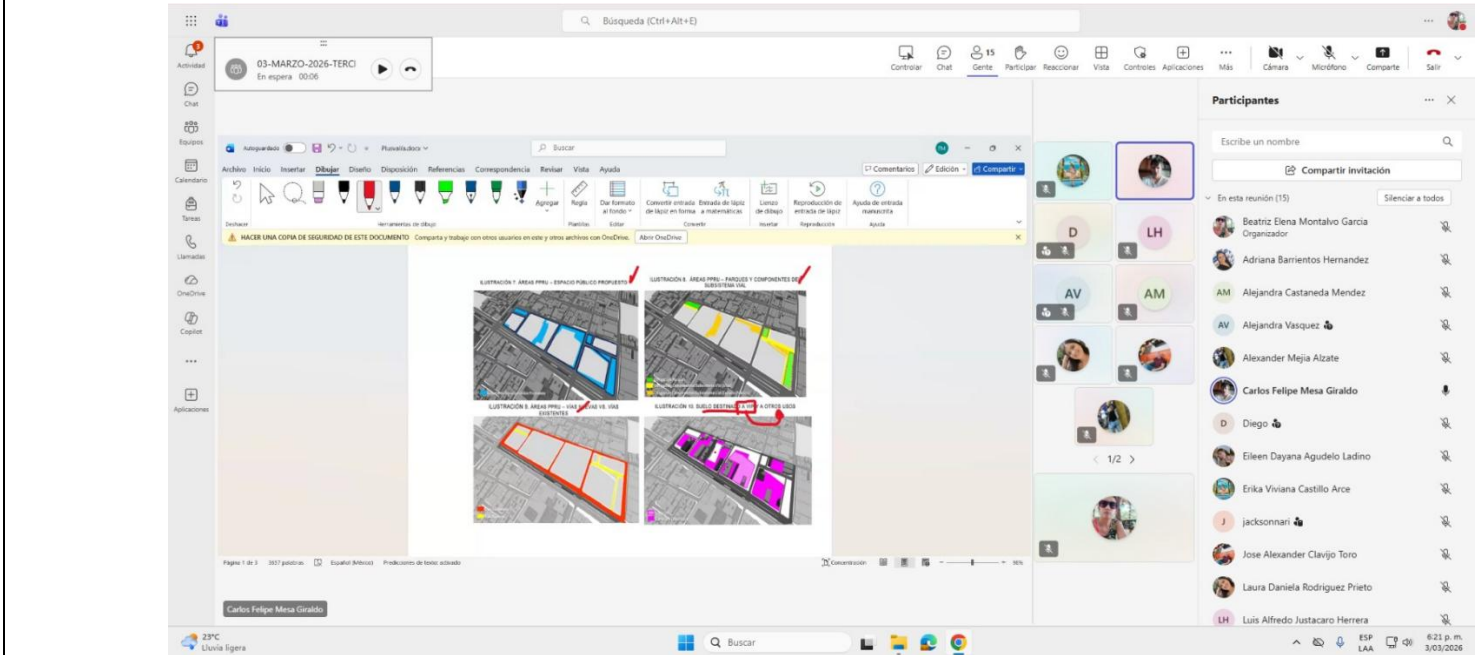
Búsqueda (Ctrl+Alt+E)

Actividad
Chat
Equipos
Calendario
Tareas
Llamadas
OneDrive
Copilot
...
Aplicaciones

03-MARZO-2026-TERCI
En espera 00:06

Controlar Chat Gente Participar Reaccionar Vista Controles Aplicaciones Más Cámara Micrófono Comparte Salir

Autoguardado Plusvalia.docx Buscar

Archivo Inicio Insertar Dibujar Diseño Disposición Referencias Correspondencia Revisar Vista Ayuda

Comentarios Edición Compartir

Deshacer Herramientas de dibujo Agregar Regla Dar formato al fondo Convertir entrada de lápiz en forma Entrada de lápiz a matemáticas Lienzo de dibujo Reproducción de entrada de lápiz Ayuda de entrada manuscrita
Plantillas Editar Convertir Insertar Reproducción Ayuda

HACER UNA COPIA DE SEGURIDAD DE ESTE DOCUMENTO Comparta y trabaje con otros usuarios en este y otros archivos con OneDrive. Abrir OneDrive

ILUSTRACIÓN 7. ÁREAS PPRU – ESPACIO PÚBLICO PROPUESTO
ILUSTRACIÓN 8. ÁREAS PPRU – PARQUES Y COMPONENTES DEL SUBSISTEMA VIAL
ILUSTRACIÓN 9. ÁREAS PPRU – VÍAS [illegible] VS. VÍAS EXISTENTES
ILUSTRACIÓN 10. SUELO DESTINADO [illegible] A OTROS USOS

Página 1 de 3 3937 palabras Español (México) Predicciones de texto: activado
Concentración 96%

D LH AV AM
< 1/2 >

Participantes
Escribe un nombre
Compartir invitación
En esta reunión (15) Silenciar a todos
Beatriz Elena Montalvo Garcia
Organizador
Adriana Barrientos Hernandez
Alejandra Castaneda Mendez
Alejandra Vasquez
Alexander Mejia Alzate
Carlos Felipe Mesa Giraldo
Diego
Eileen Dayana Agudelo Ladino
Erika Viviana Castillo Arce
jacksonnari
Jose Alexander Clavijo Toro
Laura Daniela Rodriguez Prieto
Luis Alfredo Justacaro Herrera

Carlos Felipe Mesa Giraldo

23°C
Lluvia ligera
Buscar
ESP LAA
6:21 p. m.
3/03/2026